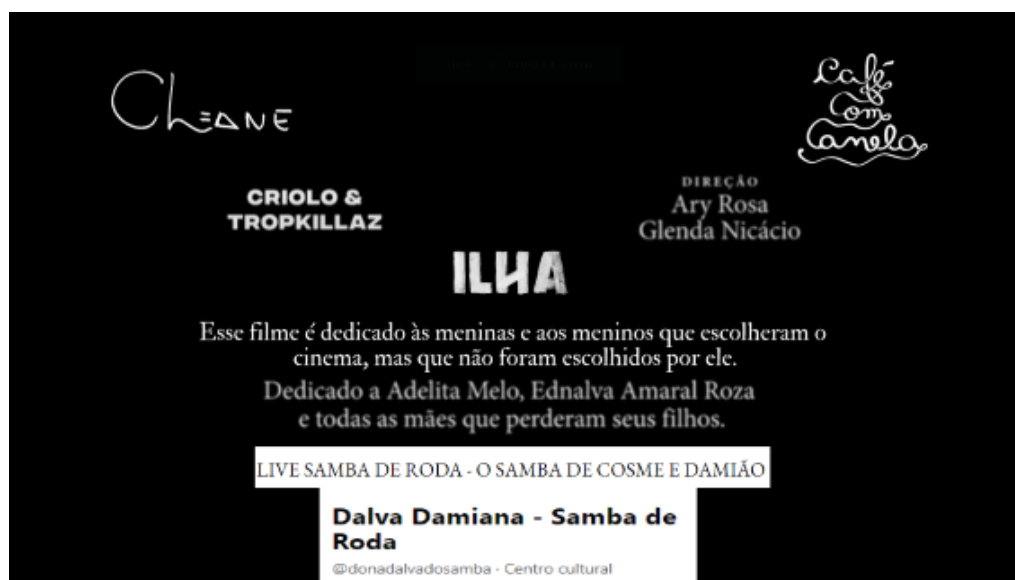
CHEANE

Café com Canela

CRIOLO & TROPKILLAZ

DIREÇÃO
Ary Rosa
Glenda Nicácio

ILHA

Esse filme é dedicado às meninas e aos meninos que escolheram o cinema, mas que não foram escolhidos por ele.

Dedicado a Adelita Melo, Ednalva Amaral Roza e todas as mães que perderam seus filhos.

LIVE SAMBA DE RODA - O SAMBA DE COSME E DAMIÃO

Dalva Damiana - Samba de Roda
@donadalvadosamba - Centro cultural